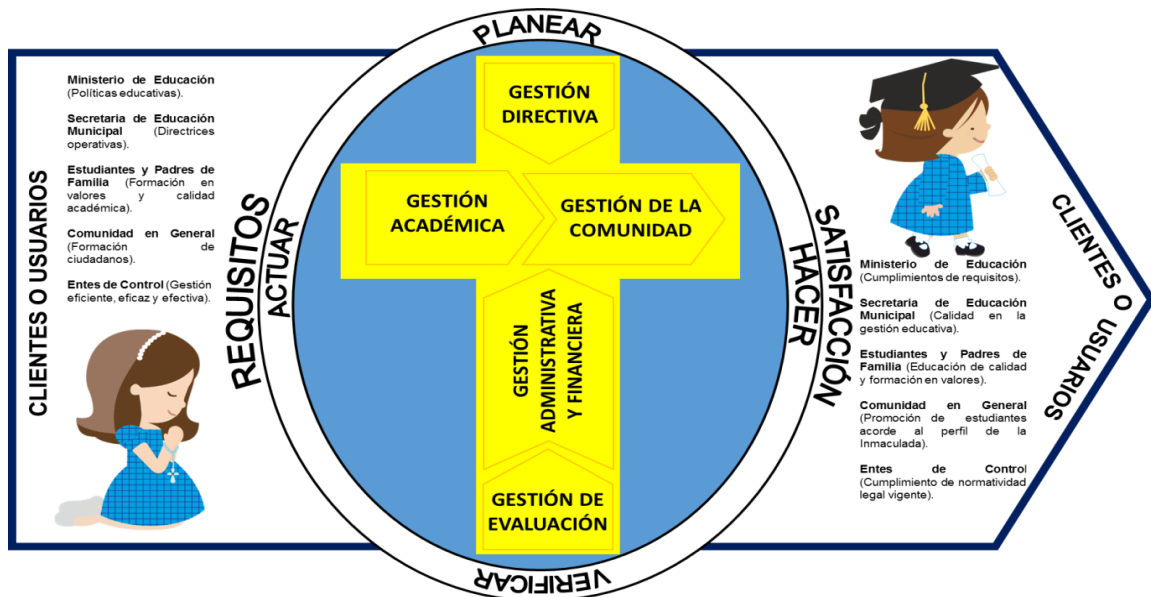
CLIENTES O USUARIOS

Ministerio de Educación (Políticas educativas).

Secretaria de Educación Municipal (Directrices operativas).

Estudiantes y Padres de Familia (Formación en valores y calidad académica).

Comunidad en General (Formación de ciudadanos).

Entes de Control (Gestión eficiente, eficaz y efectiva).

REQUISITOS

PLANEAR

ACTUAR

GESTIÓN DIRECTIVA

GESTIÓN ACADÉMICA

GESTIÓN DE LA COMUNIDAD

GESTIÓN ADMINISTRATIVA Y FINANCIERA

GESTIÓN DE EVALUACIÓN

HACER

VERIFICAR

SATISFACCIÓN

CLIENTES O USUARIOS

Ministerio de Educación (Cumplimientos de requisitos).

Secretaria de Educación Municipal (Calidad en la gestión educativa).

Estudiantes y Padres de Familia (Educación de calidad y formación en valores).

Comunidad en General (Promoción de estudiantes acorde al perfil de la Inmaculada).

Entes de Control (Cumplimiento de normatividad legal vigente).